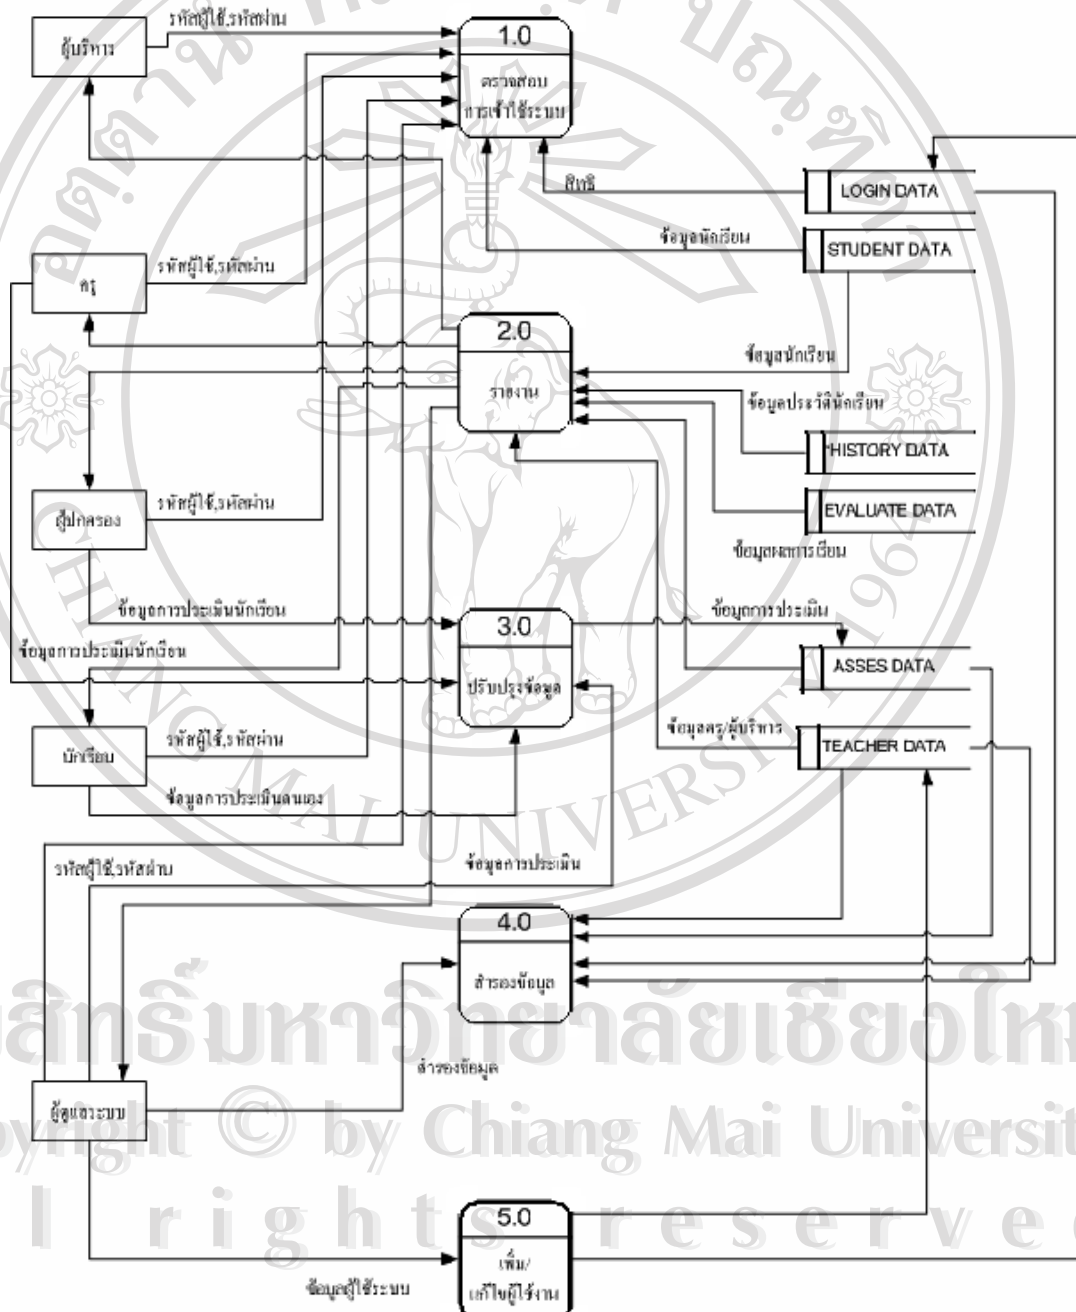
ผู้บริหาร
รหัสผู้ใช้,รหัสผ่าน
1.0
ตรวจสอบการเข้าใช้ระบบ
สิทธิ
LOGIN DATA
ข้อมูลนักเรียน
STUDENT DATA
ครู
รหัสผู้ใช้,รหัสผ่าน
2.0
รายงาน
ข้อมูลนักเรียน
ข้อมูลประวัตินักเรียน
HISTORY DATA
EVALUATE DATA
ข้อมูลผลการเรียน
ผู้ปกครอง
รหัสผู้ใช้,รหัสผ่าน
ข้อมูลการประเมินนักเรียน
ข้อมูลการประเมิน
3.0
ปรับปรุงข้อมูล
ข้อมูลการประเมินนักเรียน
ASSES DATA
ข้อมูลครู/ผู้บริหาร
TEACHER DATA
นักเรียน
รหัสผู้ใช้,รหัสผ่าน
ข้อมูลการประเมินตนเอง
รหัสผู้ใช้,รหัสผ่าน
ข้อมูลการประเมิน
4.0
สำรองข้อมูล
สำรองข้อมูล
ผู้ดูแลระบบ
5.0
เพิ่ม/แก้ไขผู้ใช้งาน
ข้อมูลผู้ใช้ระบบ
ลิขสิทธิ์มหาวิทยาลัยเชียงใหม่
Copyright © by Chiang Mai University
All rights reserved
CHIANG MAI UNIVERSITY 1964